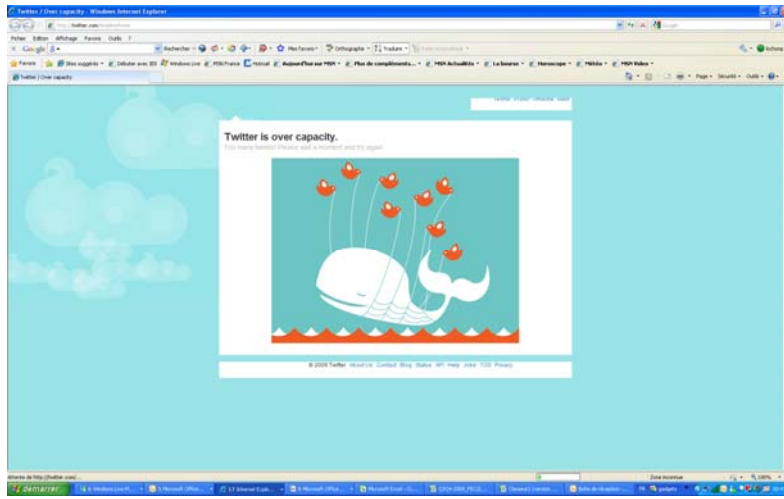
Twitter / Over capacity - Windows Internet Explorer

http://twitter.com/

Fichier Edition Affichage Favoris Outils ?

Google

Rechercher Mes favoris Orthographe Traduire

Favoris Sites suggérés Débuter avec IE8 Windows Live MSN France Hotmail Aujourd'hui sur MSN Plus de compléments... MSN Actualités La bourse Horoscope Météo MSN Vidéo

Twitter / Over capacity

Page Sécurité Outils

Twitter is over capacity.

Too many tweets! Please wait a moment and try again.

© 2009 Twitter About Us Contact Blog Status API Help Jobs TOS Privacy

Zone inconnue

100%

démarrer